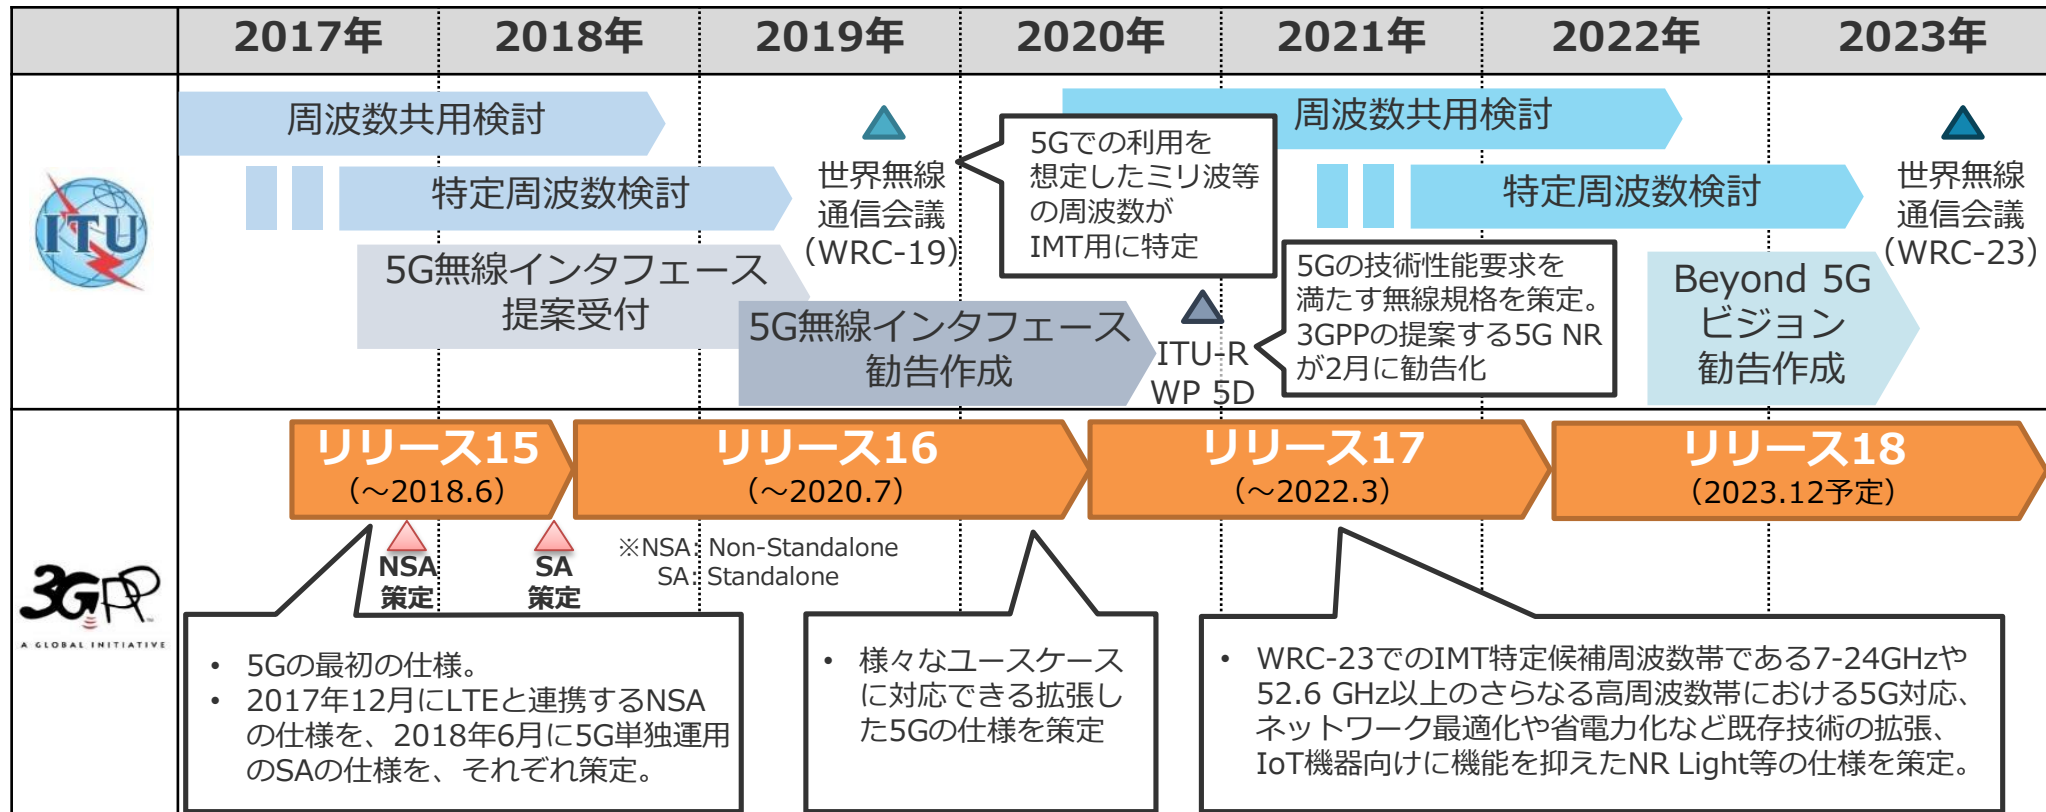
| | 2017年 | 2018年 | 2019年 | 2020年 | 2021年 | 2022年 | 2023年 |
|---|---|---|---|---|---|---|---|

ITU

周波数共用検討

特定周波数検討

5G無線インタフェース提案受付

世界無線通信会議（WRC-19）

5Gでの利用を想定したミリ波等の周波数がIMT用に特定

5G無線インタフェース勧告作成

ITU-R WP 5D

周波数共用検討

特定周波数検討

5Gの技術性能要求を満たす無線規格を策定。3GPPの提案する5G NRが2月に勧告化

Beyond 5G ビジョン 勧告作成

世界無線通信会議（WRC-23）

3GPP A GLOBAL INITIATIVE

リリース15 （～2018.6）

リリース16 （～2020.7）

リリース17 （～2022.3）

リリース18 （2023.12予定）

NSA 策定

SA 策定

※NSA：Non-Standalone
SA：Standalone

• 5Gの最初の仕様。
• 2017年12月にLTEと連携するNSAの仕様を、2018年6月に5G単独運用のSAの仕様を、それぞれ策定。

• 様々なユースケースに対応できる拡張した5Gの仕様を策定

• WRC-23でのIMT特定候補周波数帯である7-24GHzや52.6 GHz以上のさらなる高周波数帯における5G対応、ネットワーク最適化や省電力化など既存技術の拡張、IoT機器向けに機能を抑えたNR Light等の仕様を策定。